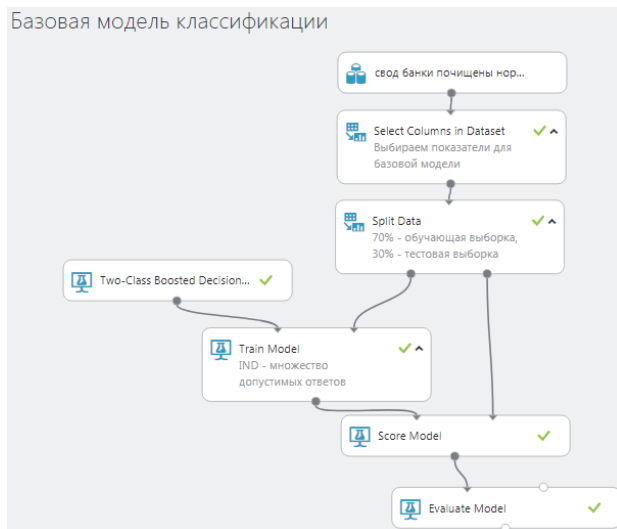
Базовая модель классификации

свод банки почищены нор...

Select Columns in Dataset
Выбираем показатели для базовой модели

Split Data
70% - обучающая выборка,
30% - тестовая выборка

Two-Class Boosted Decision...

Train Model
IND - множество допустимых ответов

Score Model

Evaluate Model